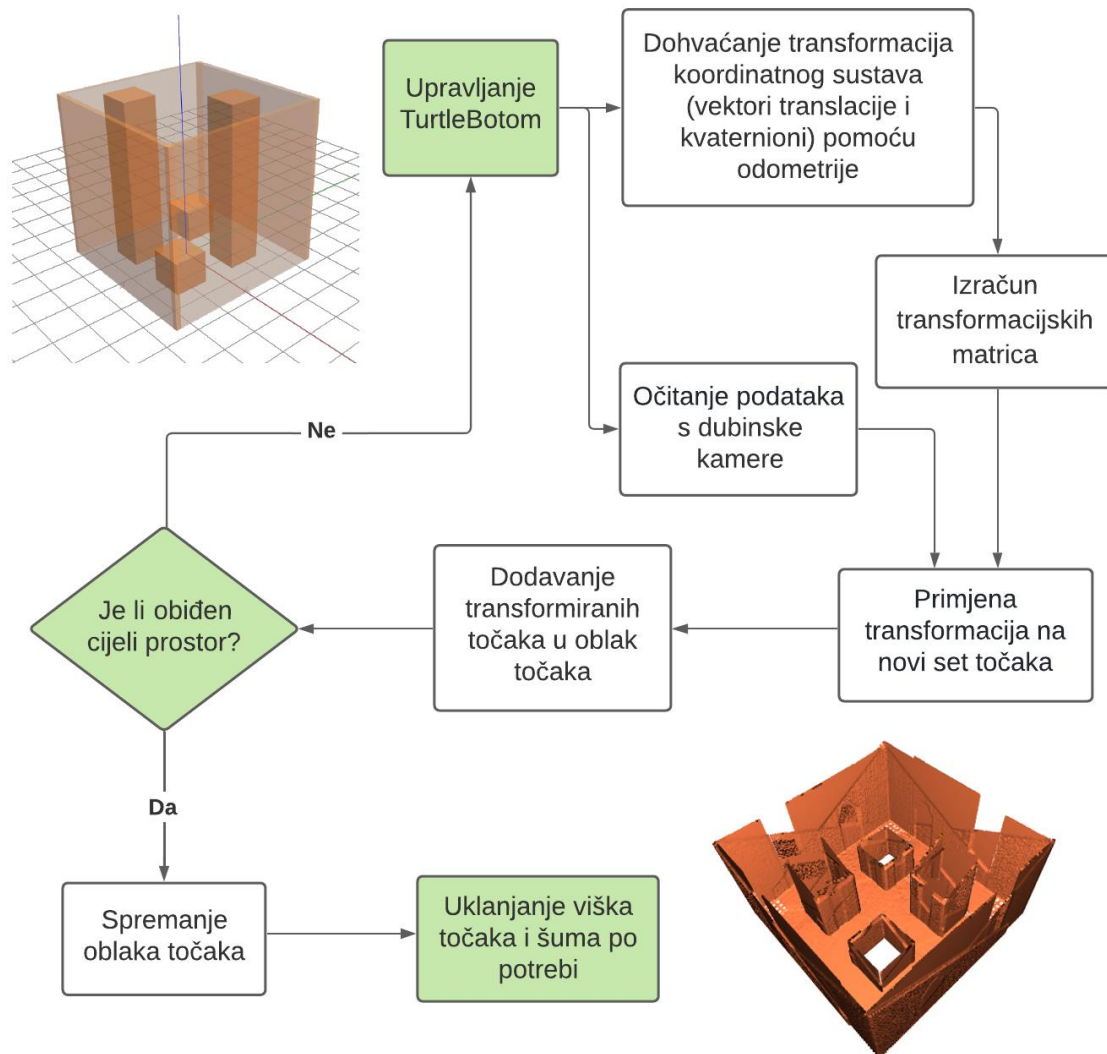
Upravljanje TurtleBotom

Dohvaćanje transformacija koordinatnog sustava (vektori translacije i kvaternioni) pomoću odometrije

Izračun transformacijskih matrica

Očitanje podataka s dubinske kamere

Primjena transformacija na novi set točaka

Dodavanje transformiranih točaka u oblak točaka

Je li obiđen cijeli prostor?

Ne

Da

Spremanje oblaka točaka

Uklanjanje viška točaka i šuma po potrebi